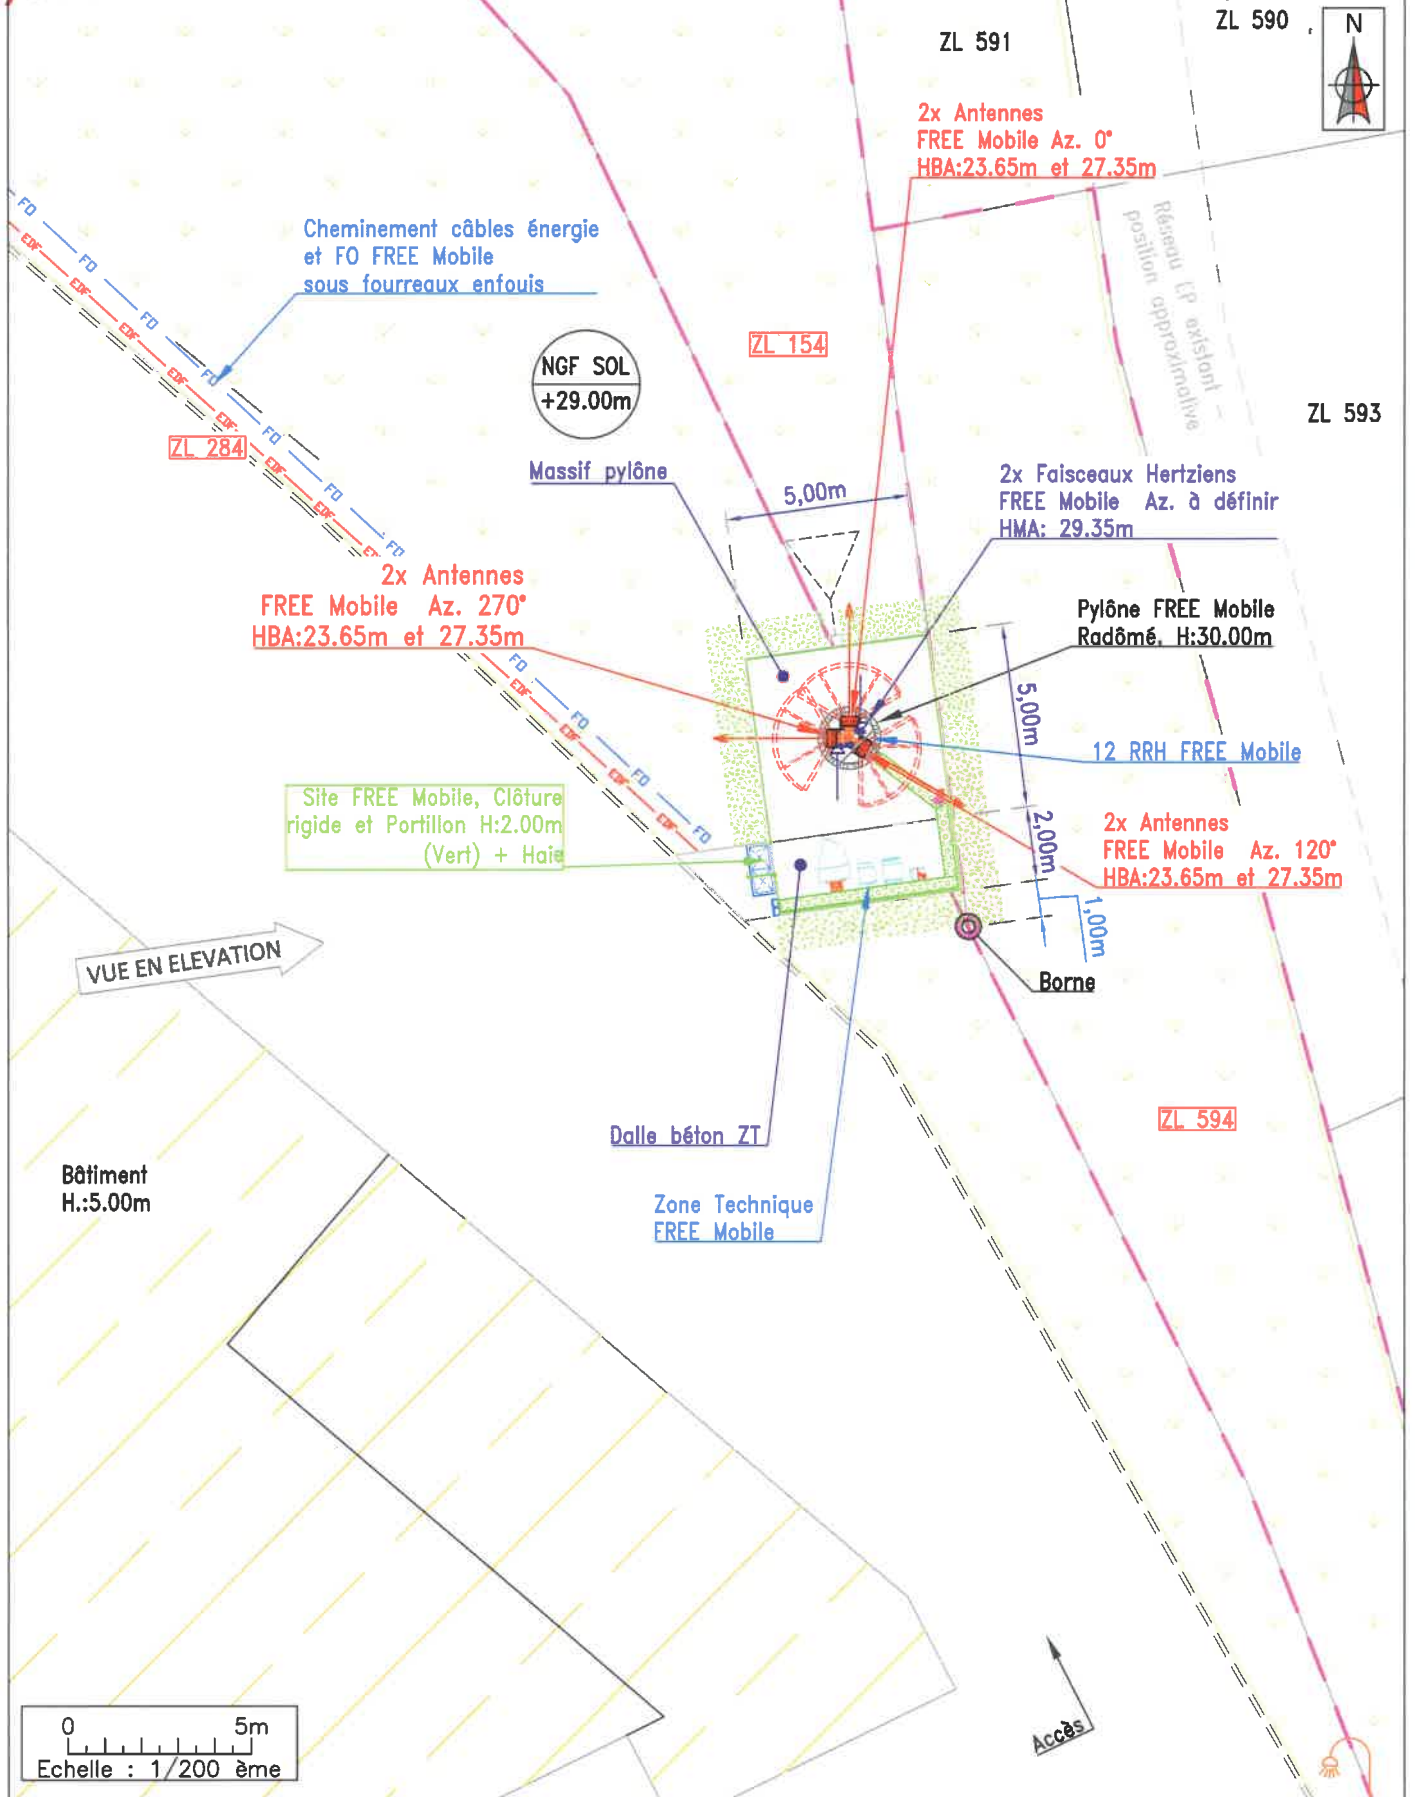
ZL 591

ZL 590

N

2x Antennes
FREE Mobile Az. 0°
HBA:23.65m et 27.35m

Cheminement câbles énergie
et FO FREE Mobile
sous fourreaux enfouis

FO
EDF

Réseau EP existant – position approximative

ZL 154

NGF SOL
+29.00m

ZL 284

ZL 593

Massif pylône

5,00m

2x Faisceaux Hertziens
FREE Mobile Az. à définir
HMA: 29.35m

2x Antennes
FREE Mobile Az. 270°
HBA:23.65m et 27.35m

Pylône FREE Mobile
Radômé. H:30.00m

5,00m

12 RRH FREE Mobile

Site FREE Mobile, Clôture
rigide et Portillon H:2.00m
(Vert) + Haie

2,00m

2x Antennes
FREE Mobile Az. 120°
HBA:23.65m et 27.35m

1,00m

VUE EN ELEVATION

Borne

Dalle béton ZT

ZL 594

Bâtiment
H.:5.00m

Zone Technique
FREE Mobile

0 5m
Echelle : 1/200 ème

Accès